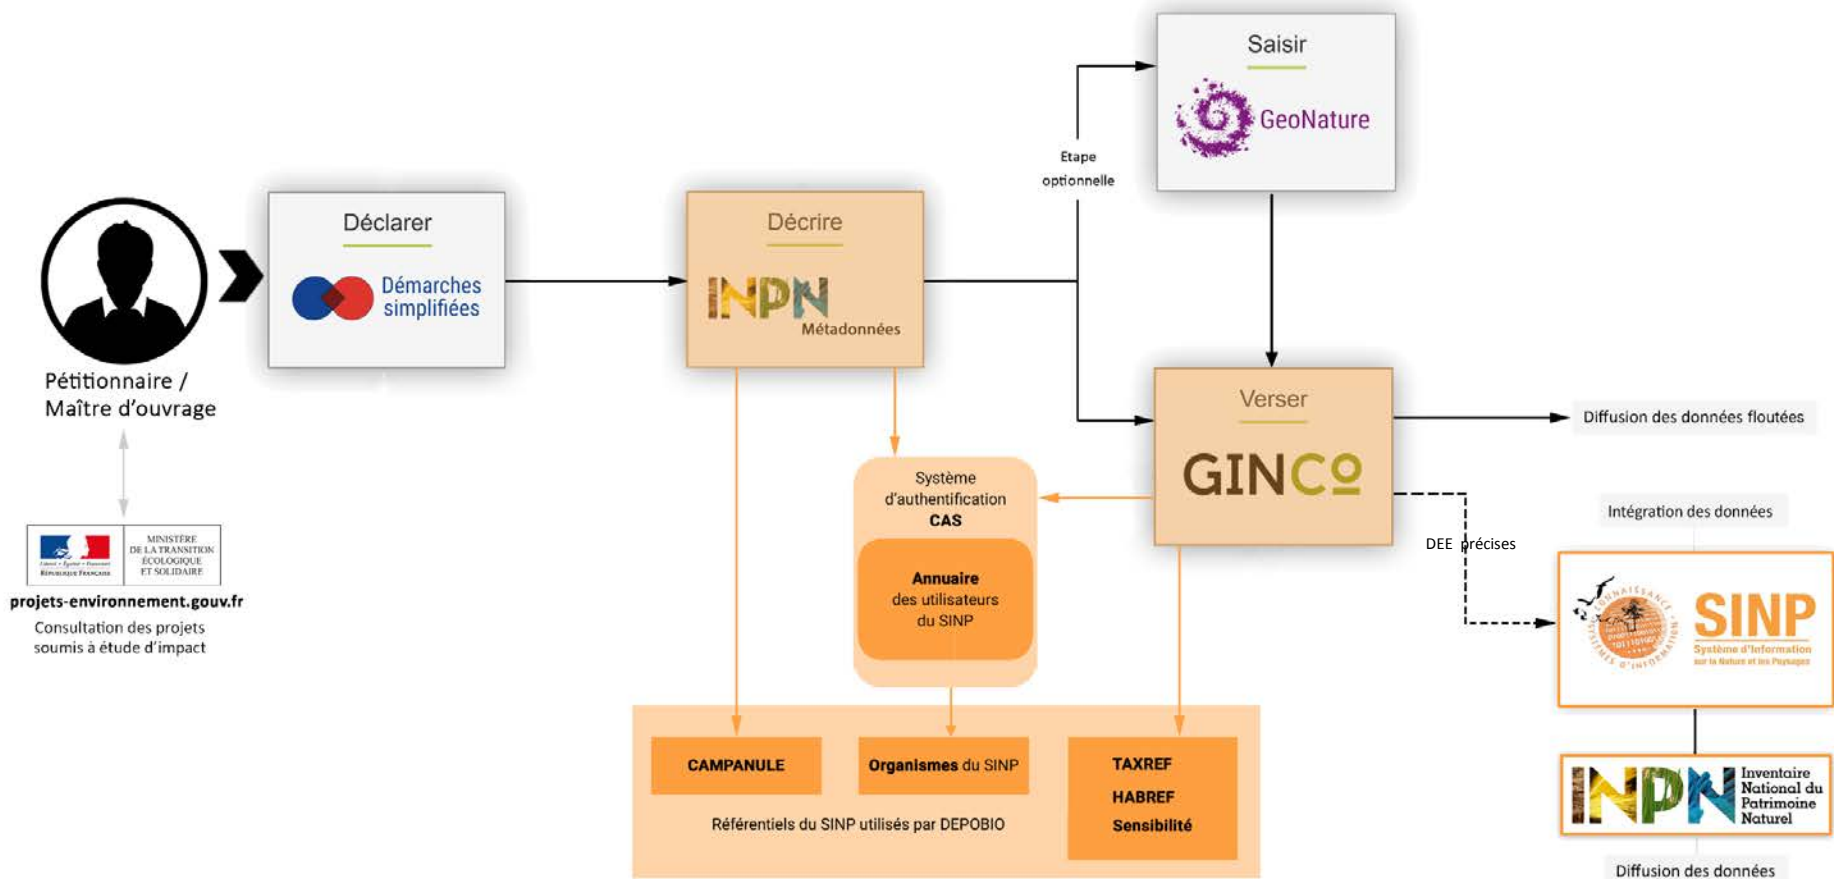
Pétitionnaire / Maître d'ouvrage

MINISTÈRE DE LA TRANSITION ÉCOLOGIQUE ET SOLIDAIRE

projets-environnement.gouv.fr

Consultation des projets soumis à étude d'impact

Déclarer

Démarches simplifiées

Décrire

INPN

Métadonnées

Etape optionnelle

Saisir

GeoNature

Verser

GINCO

Diffusion des données floutées

Système d'authentification CAS

Annuaire des utilisateurs du SINP

DEE précises

Intégration des données

SINP

Système d'Information sur la Nature et les Paysages

CAMPANULE

Organismes du SINP

TAXREF

HABREF

Sensibilité

Référentiels du SINP utilisés par DEPOBIO

INPN

Inventaire National du Patrimoine Naturel

Diffusion des données